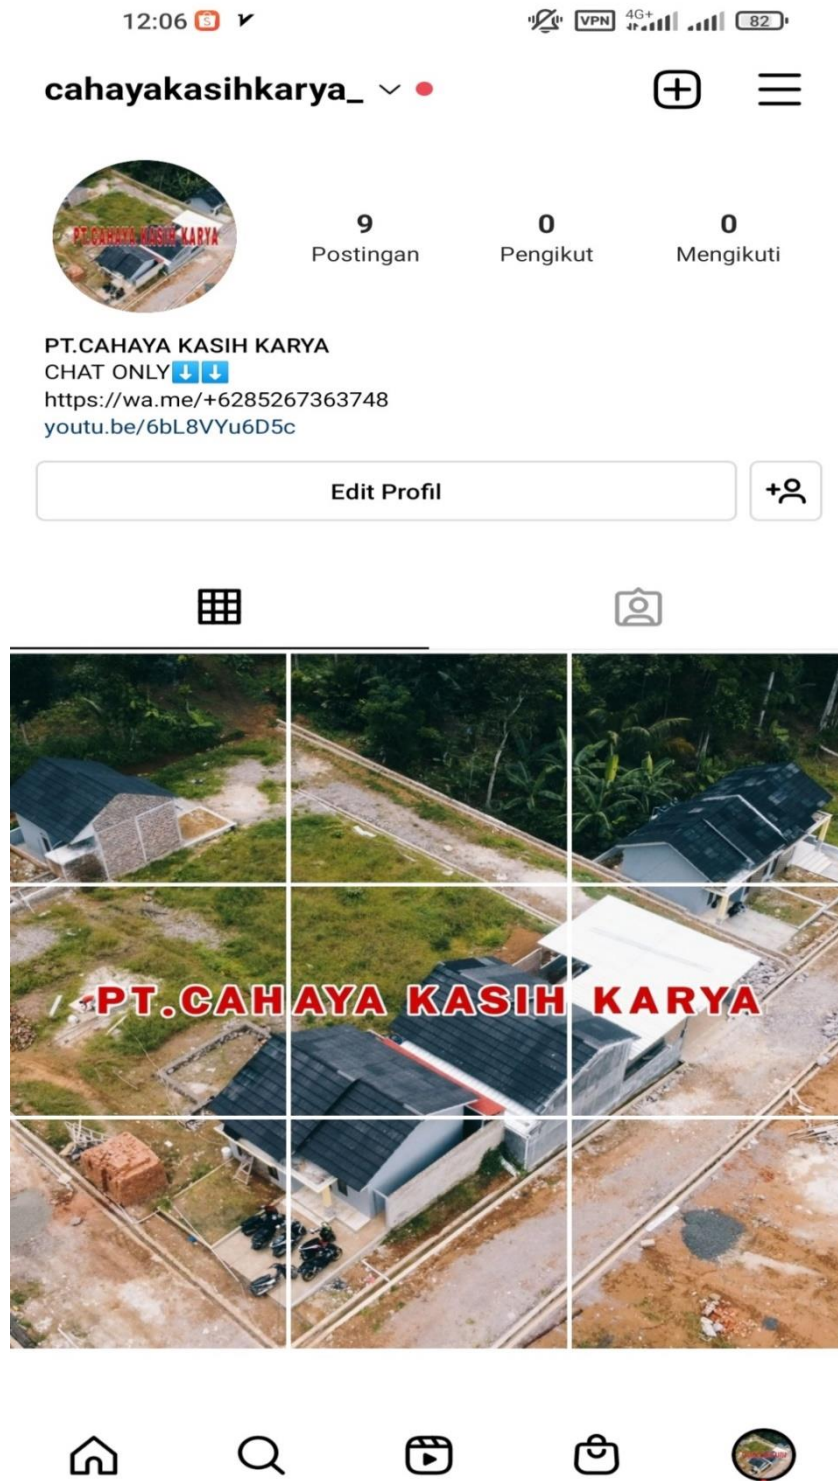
12:06

VPN 4G+ 82

cahayakasihkarya_

PT.CAHAYA KASIH KARYA

9
Postingan

0
Pengikut

0
Mengikuti

PT.CAHAYA KASIH KARYA
CHAT ONLY⬇️⬇️
https://wa.me/+6285267363748
youtu.be/6bL8VYu6D5c

Edit Profil

PT.CAHAYA KASIH KARYA